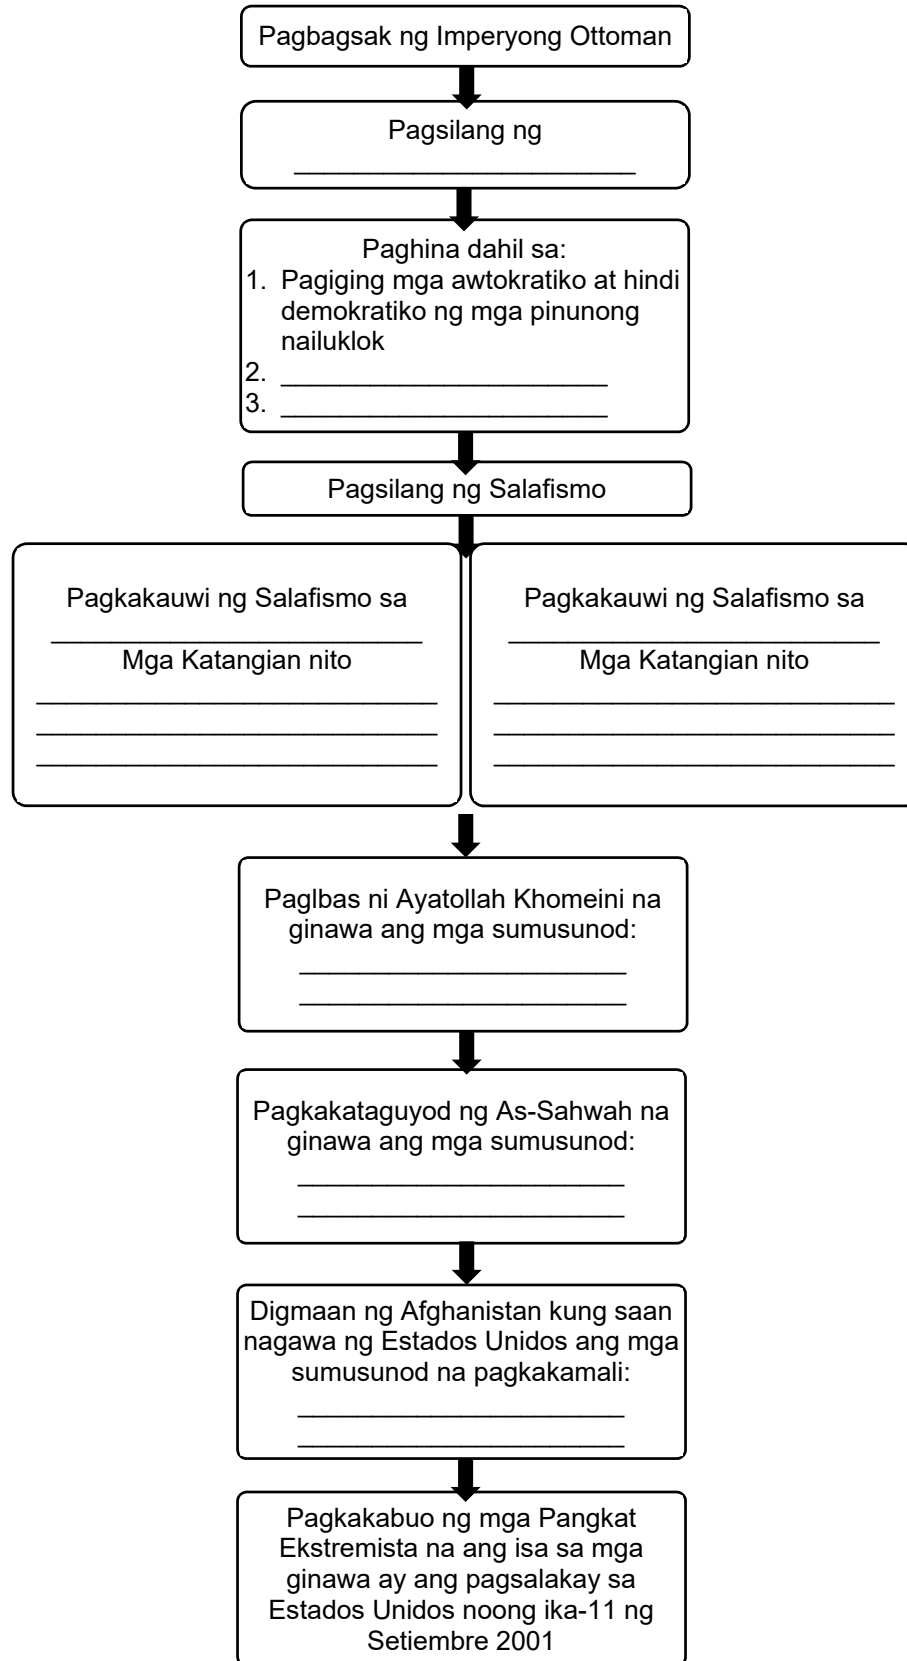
Pagbagsak ng Imperyong Ottoman

Pagsilang ng
______________________

Paghina dahil sa:
1. Pagiging mga awtokratiko at hindi demokratiko ng mga pinunong nailuklok
2. ____________________
3. ____________________

Pagsilang ng Salafismo

Pagkakauwi ng Salafismo sa
______________________
Mga Katangian nito
______________________
______________________
______________________

Pagkakauwi ng Salafismo sa
______________________
Mga Katangian nito
______________________
______________________
______________________

PagIbas ni Ayatollah Khomeini na ginawa ang mga sumusunod:
____________________
____________________

Pagkakataguyod ng As-Sahwah na ginawa ang mga sumusunod:
____________________
____________________

Digmaan ng Afghanistan kung saan nagawa ng Estados Unidos ang mga sumusunod na pagkakamali:
____________________
____________________

Pagkakabuo ng mga Pangkat Ekstremista na ang isa sa mga ginawa ay ang pagsalakay sa Estados Unidos noong ika-11 ng Setiembre 2001